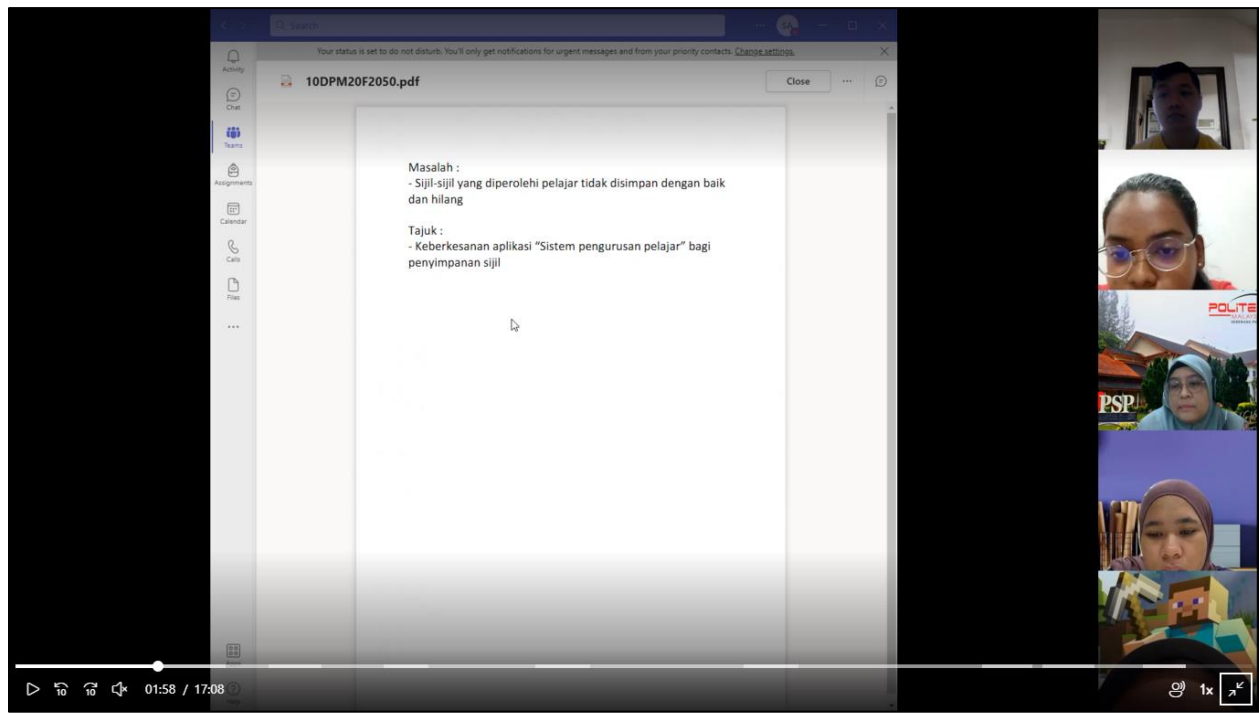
Search

Your status is set to do not disturb. You'll only get notifications for urgent messages and from your priority contacts. Change settings.

Activity

Chat

Teams

Assignments

Calendar

Calls

Files

...

10DPM20F2050.pdf

Close

Masalah :
- Sijil-sijil yang diperolehi pelajar tidak disimpan dengan baik dan hilang

Tajuk :
- Keberkesanan aplikasi "Sistem pengurusan pelajar" bagi penyimpanan sijil

POLITE

PSP

01:58 / 17:08

1x